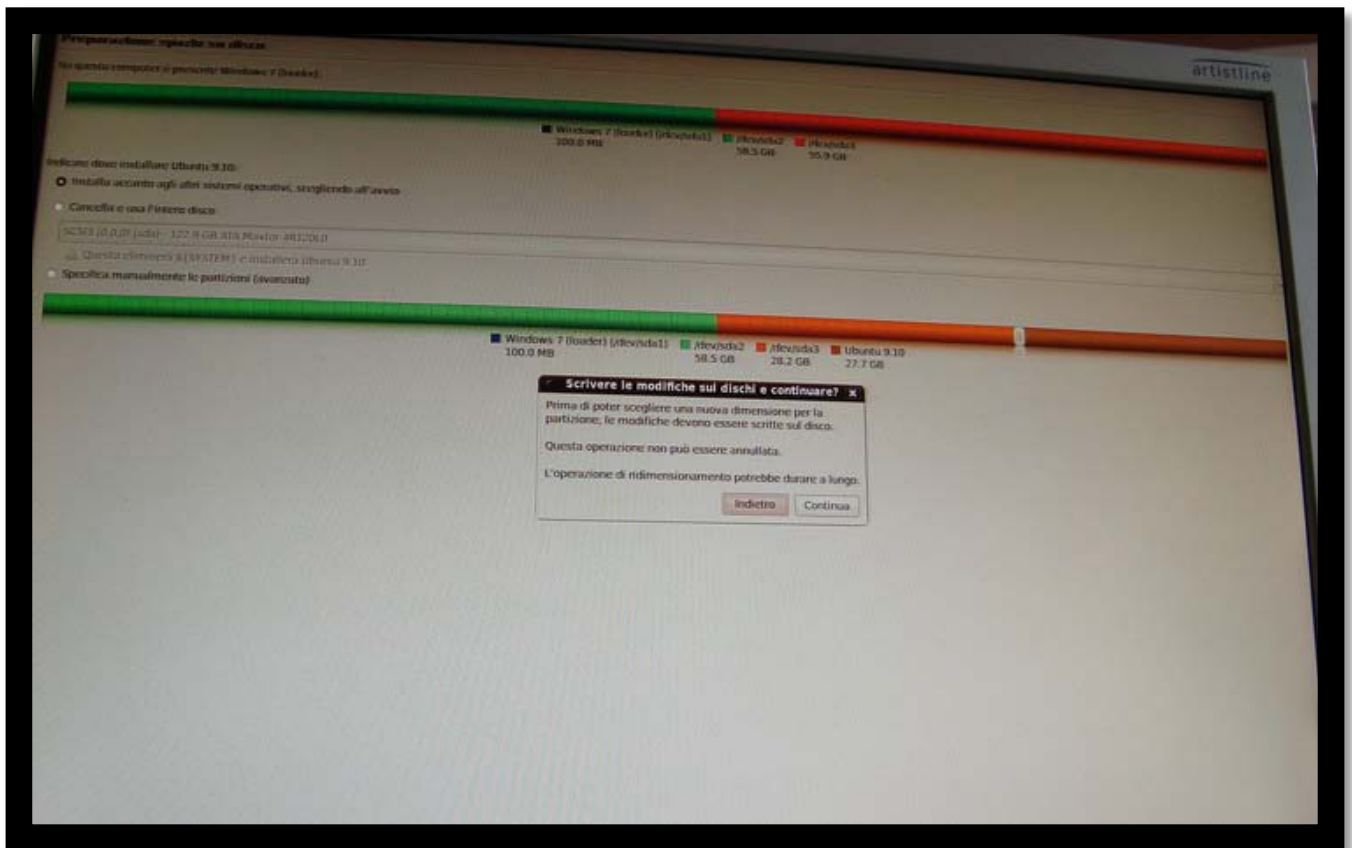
Preparazione spazio su disco

Su questo computer è presente Windows 7 (loader).

artistline

Windows 7 (loader) (/dev/sda1) 100.0 MB
/dev/sda2 58.5 GB
/dev/sda3 55.9 GB

Indicare dove installare Ubuntu 9.10:

Installa accanto agli altri sistemi operativi, scegliendo all'avvio

Cancella e usa l'intero disco

SCSI3 (0,0,0) (sda) - 122.9 GB ATA Maxtor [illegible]

Questa eliminerà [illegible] e installerà Ubuntu 9.10

Specifica manualmente le partizioni (avanzato)

Windows 7 (loader) (/dev/sda1) 100.0 MB
/dev/sda2 58.5 GB
/dev/sda3 28.2 GB
Ubuntu 9.10 27.7 GB

Scrivere le modifiche sui dischi e continuare?

Prima di poter scegliere una nuova dimensione per la partizione, le modifiche devono essere scritte sul disco.

Questa operazione non può essere annullata.

L'operazione di ridimensionamento potrebbe durare a lungo.

Indietro
Continua